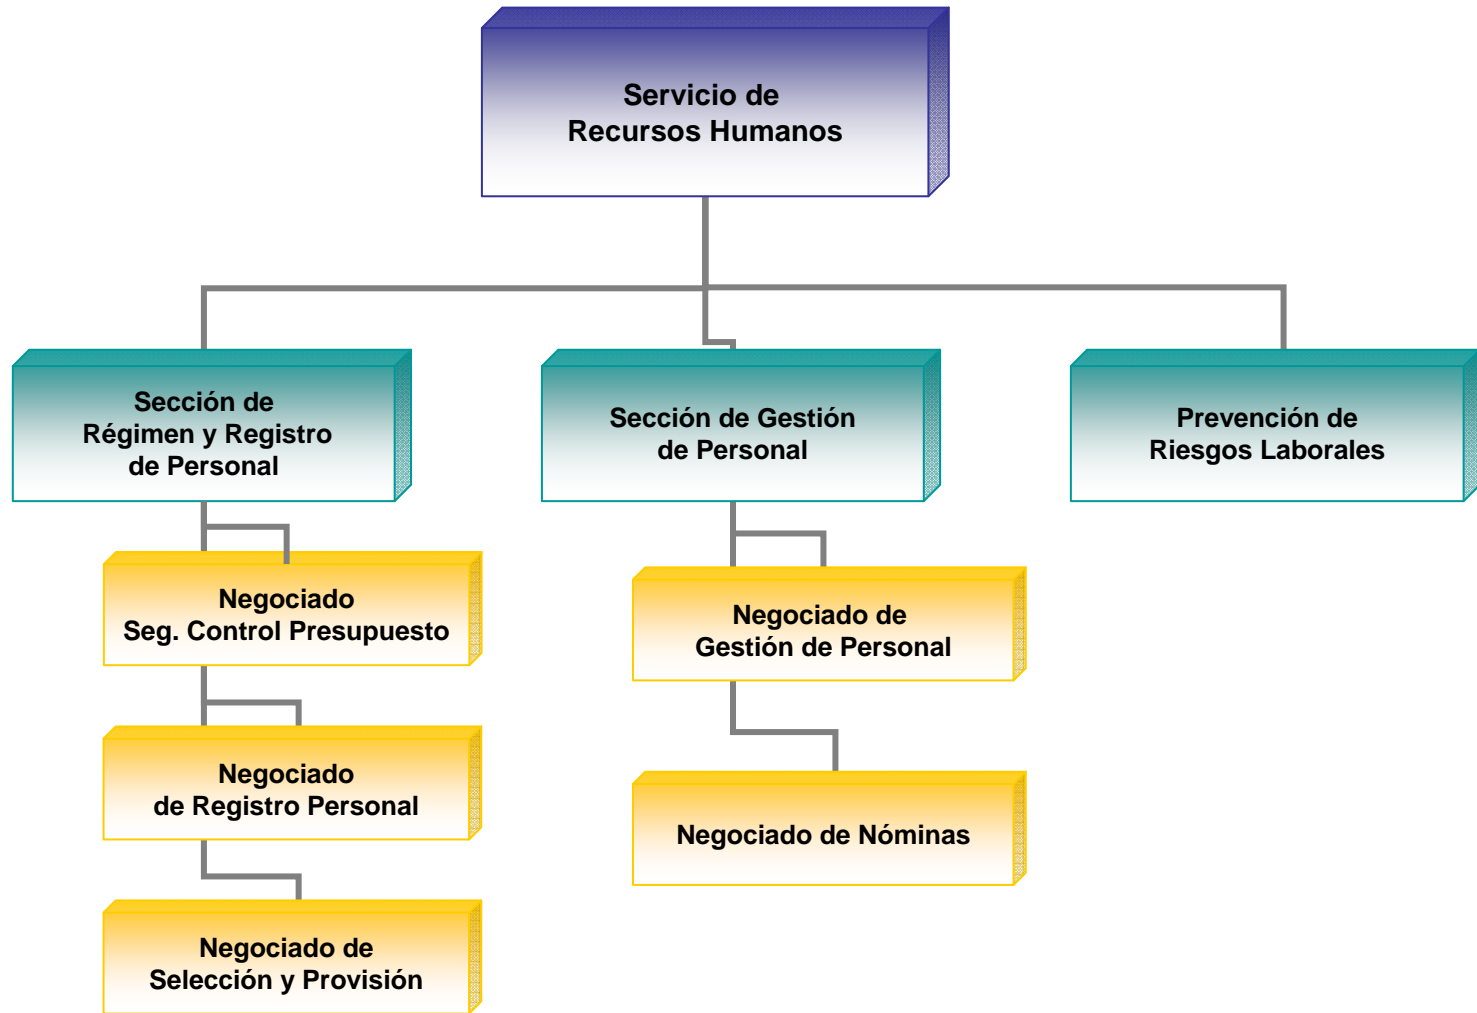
Servicio de Recursos Humanos

Sección de Régimen y Registro de Personal

Sección de Gestión de Personal

Prevención de Riesgos Laborales

Negociado Seg. Control Presupuesto

Negociado de Registro Personal

Negociado de Selección y Provisión

Negociado de Gestión de Personal

Negociado de Nóminas